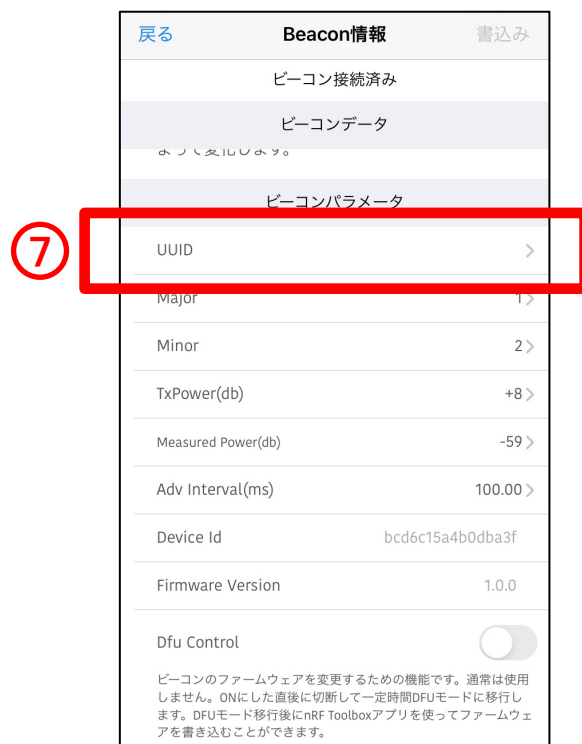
戻る Beacon情報 書込み

ビーコン接続済み

ビーコンデータ

よって変化します。

ビーコンパラメータ

⑦

UUID

Major 1

Minor 2

TxPower(db) +8

Measured Power(db) -59

Adv Interval(ms) 100.00

Device Id bcd6c15a4b0dba3f

Firmware Version 1.0.0

Dfu Control

ビーコンのファームウェアを変更するための機能です。通常は使用しません。ONにした直後に切断して一定時間DFUモードに移行します。DFUモード移行後にnRF Toolboxアプリを使ってファームウェアを書き込むことができます。